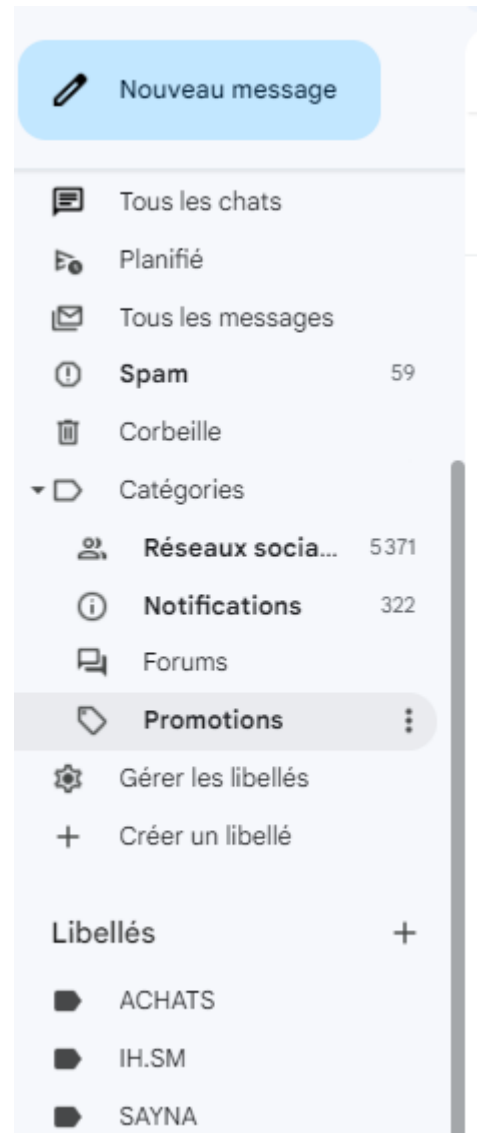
Nouveau message

Tous les chats
Planifié
Tous les messages
Spam 59
Corbeille
Catégories
Réseaux socia... 5371
Notifications 322
Forums
Promotions
Gérer les libellés
Créer un libellé

Libellés +
ACHATS
IH.SM
SAYNA